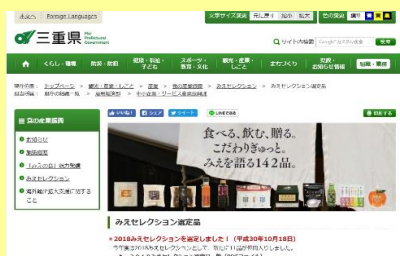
ホーム | Foreign Languages

文字サイズ変更 標準 拡大 最大 色の変更 標準

三重県 Mie Prefectural Government

サイト内検索 Google カスタム検索 検索

くらし・環境 防災・防犯 医療・福祉 子ども 教育・文化 スポーツ 観光・産業 しごと まちづくり 知事室 県政情報 組織・職員

現在の位置： トップページ > 観光・産業・しごと > 産業 > 食の産業振興 > みえセレクション > みえセレクション選定品

担当部署：農林水産部 フードイノベーション課

食の産業振興

お知らせ
地域活性化
「みえの食」総合窓口
みえセレクション
海外輸出拡大支援に関すること

いいね！ シェア ツイート LINEで送る 印刷する

食べる、飲む、贈る。
こだわりぎゅっと。
みえを語る142品。

みえセレクション選定品

2018みえセレクションを選定しました！（平成30年10月18日）

今年度は26品をみえセレクションとして、新たに14品が仲間入りしました。